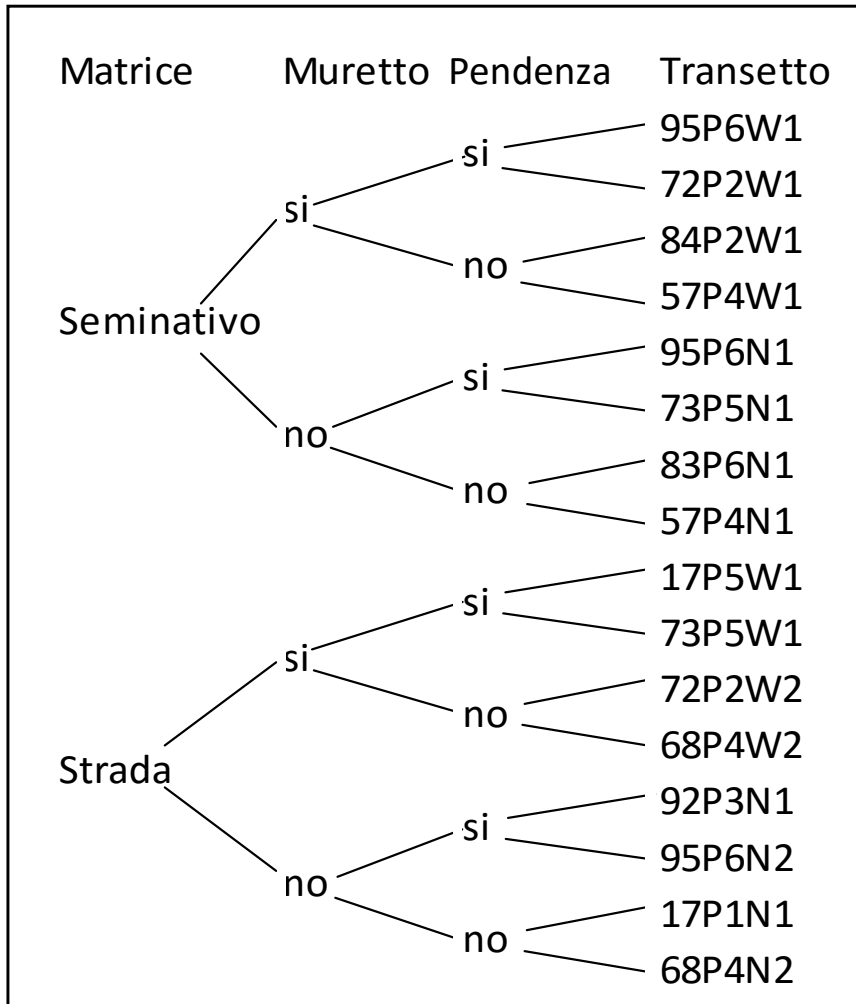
Matrice Muretto Pendenza Transetto

si
si
95P6W1
72P2W1
no
84P2W1
57P4W1
Seminativo
no
si
95P6N1
73P5N1
no
83P6N1
57P4N1

si
si
17P5W1
73P5W1
no
72P2W2
68P4W2
Strada
no
si
92P3N1
95P6N2
no
17P1N1
68P4N2